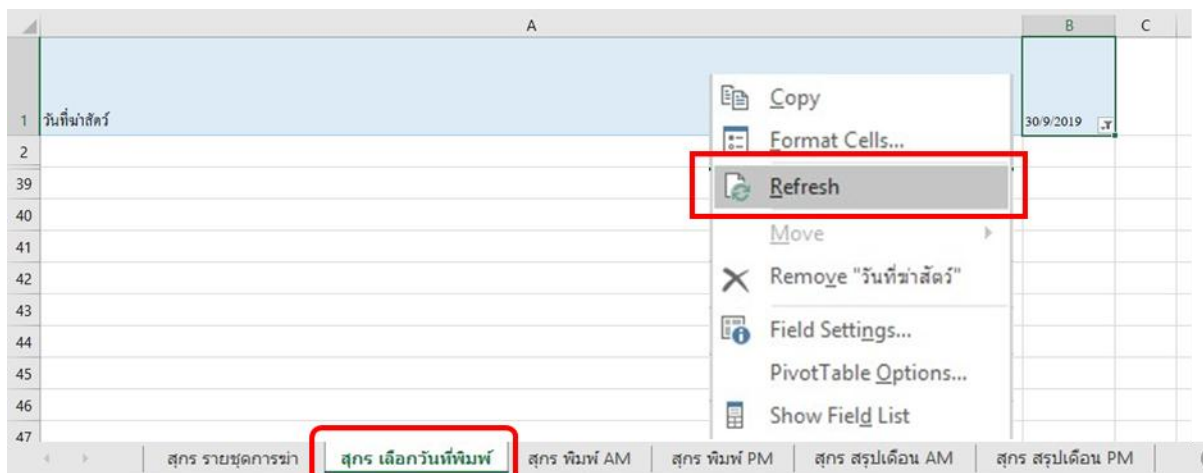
| | A | B | C |
|---|---|---|---|
| 1 | วันที่ฆ่าสัตว์ | 30/9/2019 | |
| 2 | | | |
| 39 | | | |
| 40 | | | |
| 41 | | | |
| 42 | | | |
| 43 | | | |
| 44 | | | |
| 45 | | | |
| 46 | | | |
| 47 | | | |

Copy
Format Cells...
Refresh
Move
Remove "วันที่ฆ่าสัตว์"
Field Settings...
PivotTable Options...
Show Field List

สุกร รายชุดการฆ่า | สุกร เลือกวันที่พิมพ์ | สุกร พิมพ์ AM | สุกร พิมพ์ PM | สุกร สรุปเดือน AM | สุกร สรุปเดือน PM